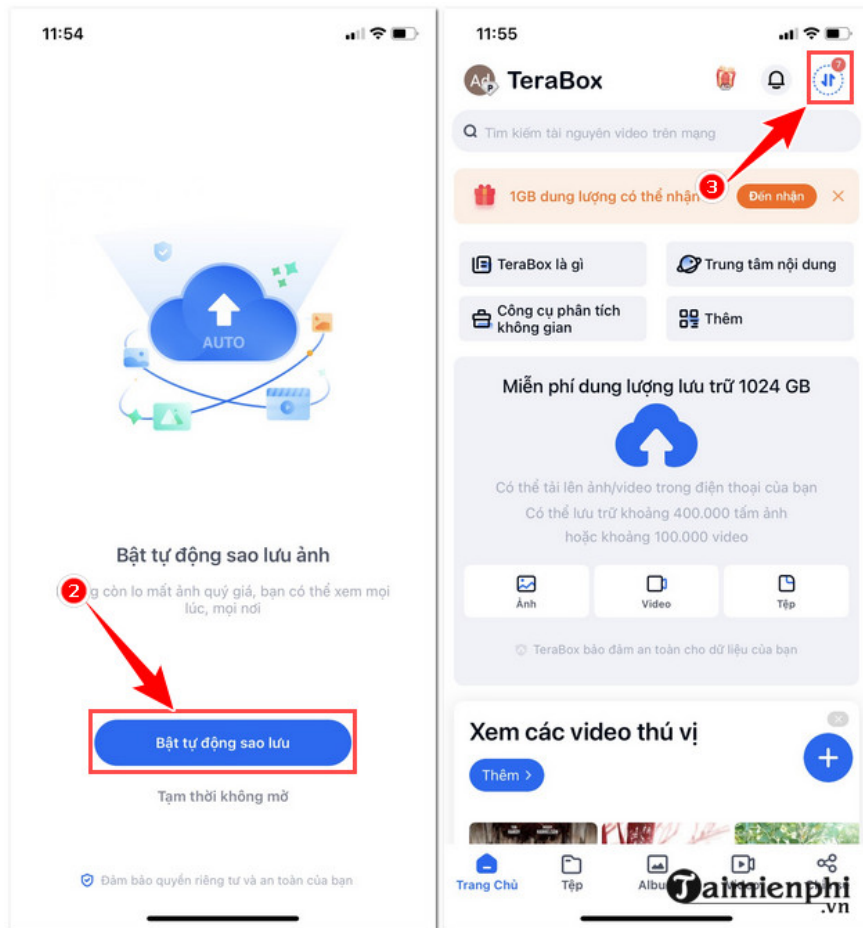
11:54

AUTO

Bật tự động sao lưu ảnh

2

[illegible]g còn lo mất ảnh quý giá, bạn có thể xem mọi lúc, mọi nơi

Bật tự động sao lưu

Tạm thời không mở

Đảm bảo quyền riêng tư và an toàn của bạn

11:55

Ad

TeraBox

7

Tìm kiếm tài nguyên video trên mạng

1GB dung lượng có thể nhận

3

Đến nhận

TeraBox là gì

Trung tâm nội dung

Công cụ phân tích không gian

Thêm

Miễn phí dung lượng lưu trữ 1024 GB

Có thể tải lên ảnh/video trong điện thoại của bạn
Có thể lưu trữ khoảng 400.000 tấm ảnh
hoặc khoảng 100.000 video

Ảnh

Video

Tệp

TeraBox bảo đảm an toàn cho dữ liệu của bạn

Xem các video thú vị

Thêm >

Trang Chủ

Tệp

Album

Taimienphi
.vn